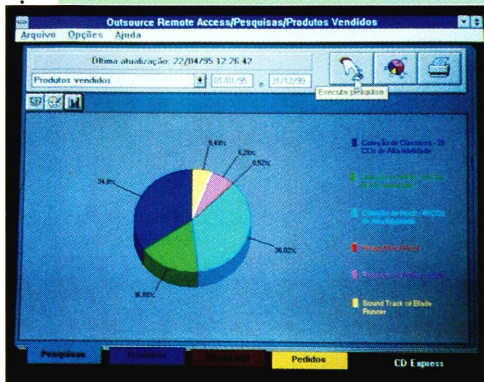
Outsource Remote Access/Pesquisas/Produtos Vendidos

Arquivo Opções Ajuda

Última atualização: 22/04/95 12:26:42

Produtos vendidos

01/01/95 a 31/12/95

Executa pesquisas

5,93%

6,26%

6,52%

34,8%

36,82%

16,86%

Coleção de Clássicos - 10 CDs de Alta fidelidade

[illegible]

Coleção de Rock - 4 CDs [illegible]

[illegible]

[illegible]

Sound Track of Blade Runner

Pesquisas

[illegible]

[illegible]

Pedidos

CD Express